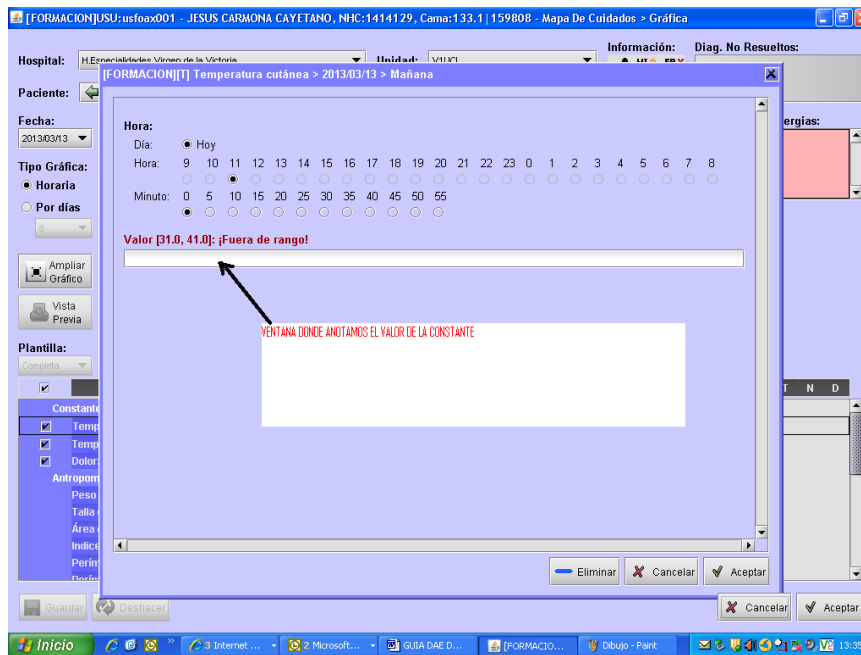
[FORMACION]USU:usfoax001 - JESUS CARMONA CAYETANO, NHC:1414129, Cama:133.1 | 159808 - Mapa De Cuidados > Gráfica

Hospital: H.Especialidades Virgen de la Victoria
Unidad: V1UCI
Información:
Diag. No Resueltos:
Paciente:
Fecha: 2013/03/13
Tipo Gráfica:
Horaria
Por días
Ampliar Gráfico
Vista Previa
Plantilla:
Completa
Constante
Temp
Temp
Dolor
Antropom
Peso
Talla
Área
Indice
Perím
ergias
T N D
Guardar
Deshacer
Cancelar
Aceptar

[FORMACION][T] Temperatura cutánea > 2013/03/13 > Mañana

Hora:
Día: Hoy
Hora: 9 10 11 12 13 14 15 16 17 18 19 20 21 22 23 0 1 2 3 4 5 6 7 8
Minuto: 0 5 10 15 20 25 30 35 40 45 50 55

Valor [31.0, 41.0]: ¡Fuera de rango!

VENTANA DONDE ANOTAMOS EL VALOR DE LA CONSTANTE

Eliminar
Cancelar
Aceptar

Inicio
3 Internet ...
2 Microsoft...
GUIA DAE D...
[FORMACIO...
Dibujo - Paint
13:39